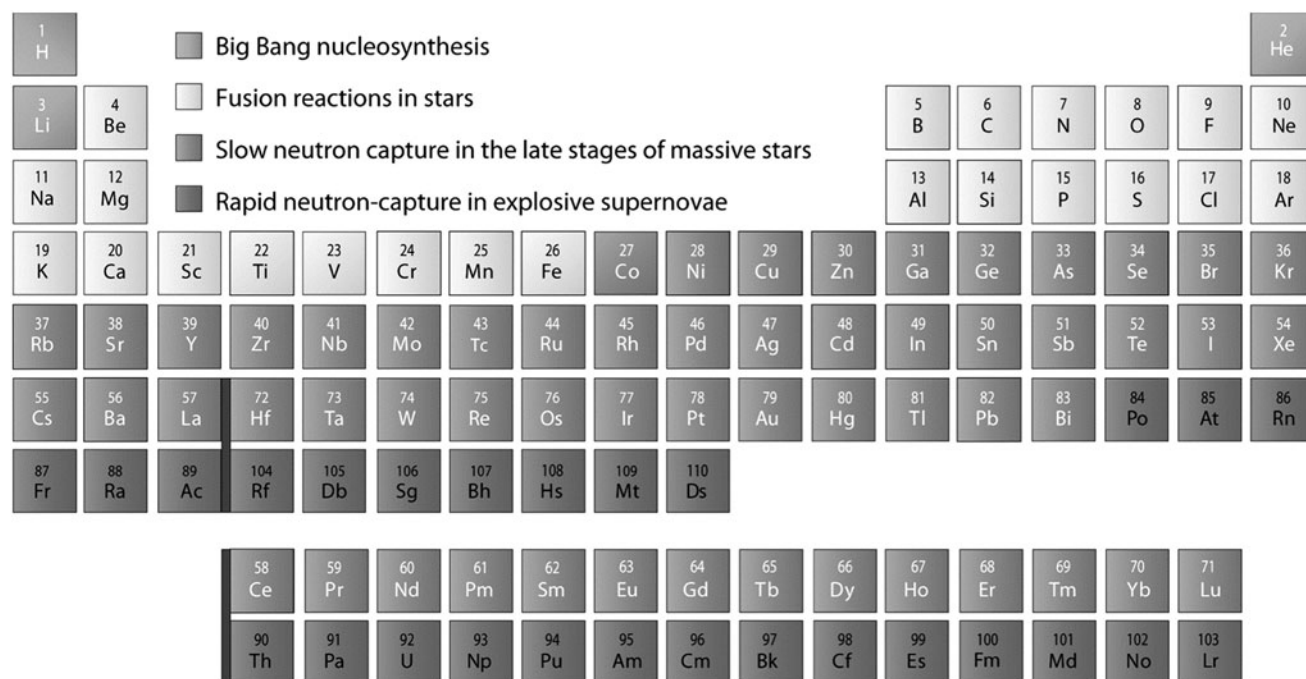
1 H

Big Bang nucleosynthesis

Fusion reactions in stars

Slow neutron capture in the late stages of massive stars

Rapid neutron-capture in explosive supernovae

2 He

3 Li | 4 Be | 5 B | 6 C | 7 N | 8 O | 9 F | 10 Ne

11 Na | 12 Mg | 13 Al | 14 Si | 15 P | 16 S | 17 Cl | 18 Ar

19 K | 20 Ca | 21 Sc | 22 Ti | 23 V | 24 Cr | 25 Mn | 26 Fe | 27 Co | 28 Ni | 29 Cu | 30 Zn | 31 Ga | 32 Ge | 33 As | 34 Se | 35 Br | 36 Kr

37 Rb | 38 Sr | 39 Y | 40 Zr | 41 Nb | 42 Mo | 43 Tc | 44 Ru | 45 Rh | 46 Pd | 47 Ag | 48 Cd | 49 In | 50 Sn | 51 Sb | 52 Te | 53 I | 54 Xe

55 Cs | 56 Ba | 57 La | 72 Hf | 73 Ta | 74 W | 75 Re | 76 Os | 77 Ir | 78 Pt | 79 Au | 80 Hg | 81 Tl | 82 Pb | 83 Bi | 84 Po | 85 At | 86 Rn

87 Fr | 88 Ra | 89 Ac | 104 Rf | 105 Db | 106 Sg | 107 Bh | 108 Hs | 109 Mt | 110 Ds

58 Ce | 59 Pr | 60 Nd | 61 Pm | 62 Sm | 63 Eu | 64 Gd | 65 Tb | 66 Dy | 67 Ho | 68 Er | 69 Tm | 70 Yb | 71 Lu

90 Th | 91 Pa | 92 U | 93 Np | 94 Pu | 95 Am | 96 Cm | 97 Bk | 98 Cf | 99 Es | 100 Fm | 101 Md | 102 No | 103 Lr